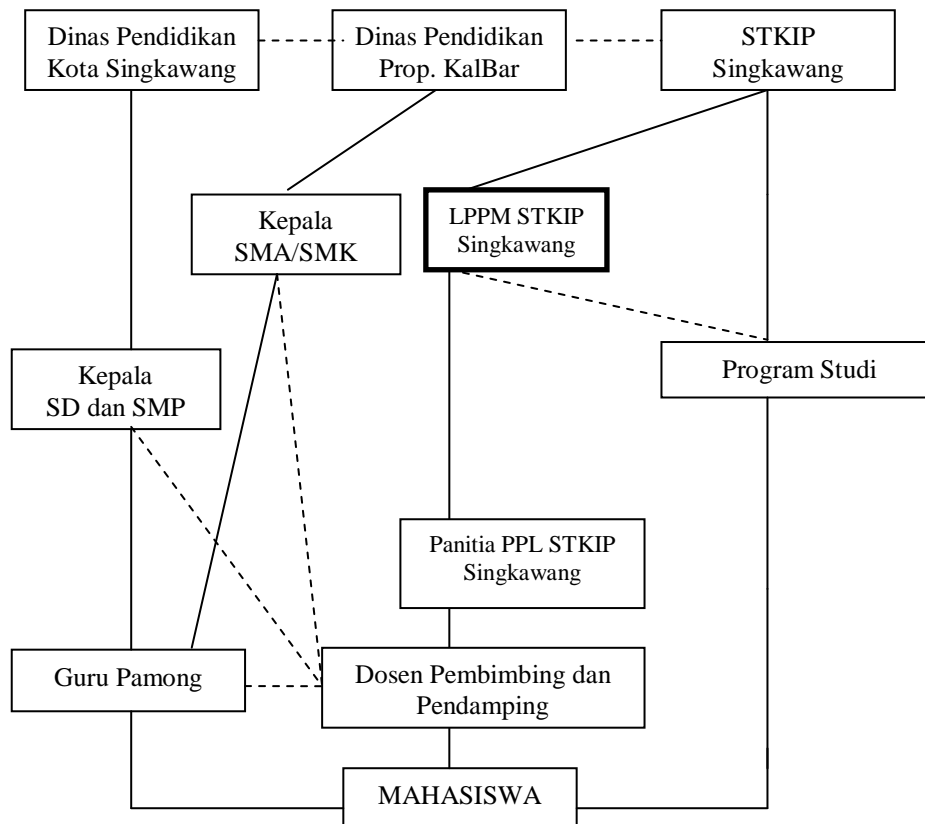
Dinas Pendidikan Kota Singkawang

Dinas Pendidikan Prop. KalBar

STKIP Singkawang

Kepala SMA/SMK

LPPM STKIP Singkawang

Kepala SD dan SMP

Program Studi

Panitia PPL STKIP Singkawang

Guru Pamong

Dosen Pembimbing dan Pendamping

MAHASISWA